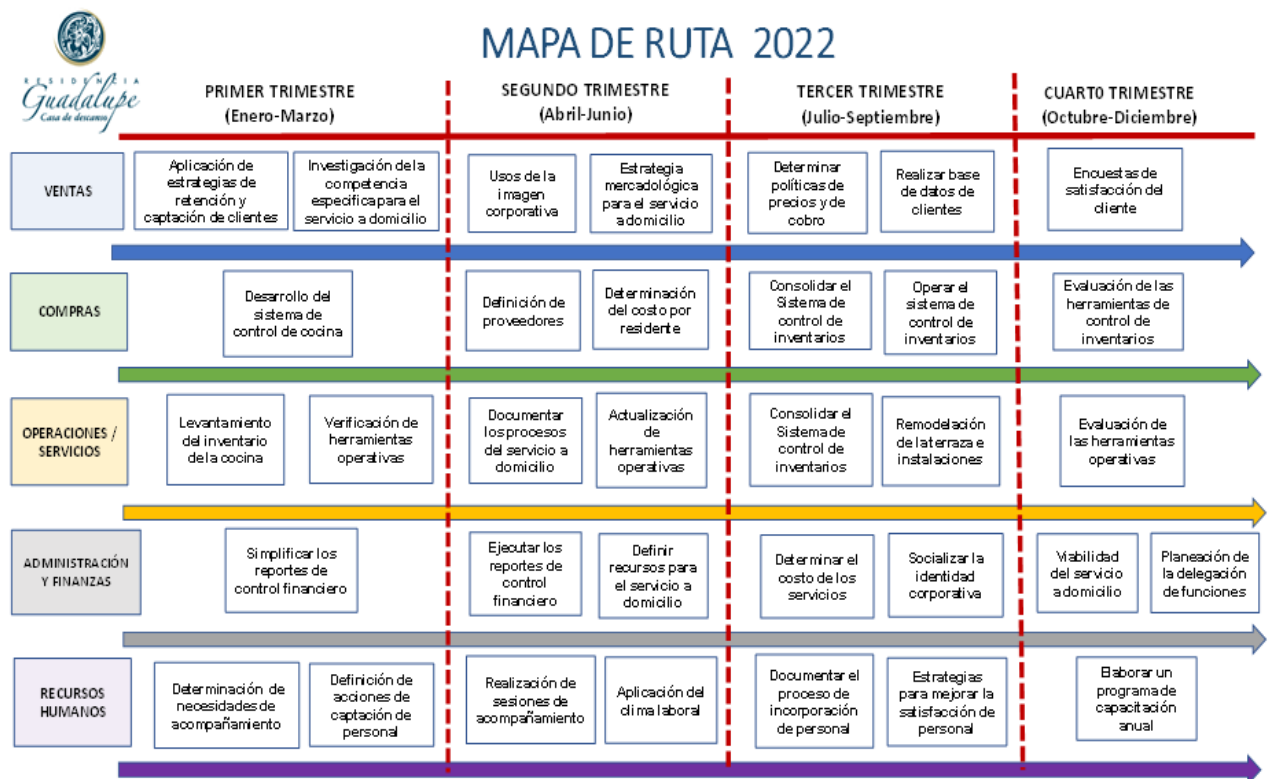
RESIDENCIA Guadalupe Casa de descanso

MAPA DE RUTA 2022

PRIMER TRIMESTRE (Enero-Marzo)

SEGUNDO TRIMESTRE (Abril-Junio)

TERCER TRIMESTRE (Julio-Septiembre)

CUART0 TRIMESTRE (Octubre-Diciembre)

VENTAS

Aplicación de estrategias de retención y captación de clientes

Investigación de la competencia especifica para el servicio a domicilio

Usos de la imagen corporativa

Estrategia mercadológica para el servicio a domicilio

Determinar políticas de precios y de cobro

Realizar base de datos de clientes

Encuestas de satisfacción del cliente

COMPRAS

Desarrollo del sistema de control de cocina

Definición de proveedores

Determinación del costo por residente

Consolidar el Sistema de control de inventarios

Operar el sistema de control de inventarios

Evaluación de las herramientas de control de inventarios

OPERACIONES / SERVICIOS

Levantamiento del inventario de la cocina

Verificación de herramientas operativas

Documentar los procesos del servicio a domicilio

Actualización de herramientas operativas

Consolidar el Sistema de control de inventarios

Remodelación de la terraza e instalaciones

Evaluación de las herramientas operativas

ADMINISTRACIÓN Y FINANZAS

Simplificar los reportes de control financiero

Ejecutar los reportes de control financiero

Definir recursos para el servicio a domicilio

Determinar el costo de los servicios

Socializar la identidad corporativa

Viabilidad del servicio a domicilio

Planeación de la delegación de funciones

RECURSOS HUMANOS

Determinación de necesidades de acompañamiento

Definición de acciones de captación de personal

Realización de sesiones de acompañamiento

Aplicación del clima laboral

Documentar el proceso de incorporación de personal

Estrategias para mejorar la satisfacción de personal

Elaborar un programa de capacitación anual